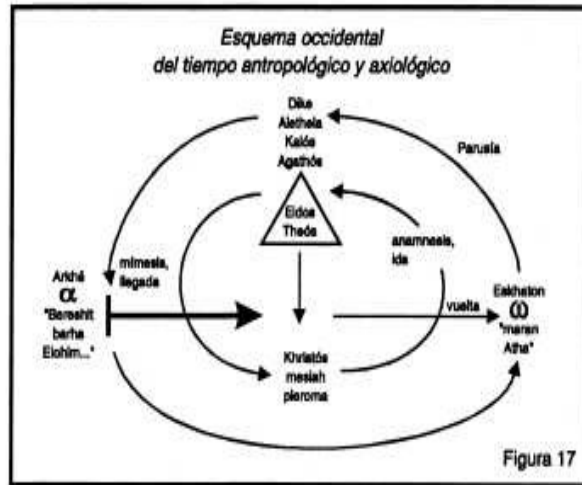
Esquema occidental
del tiempo antropológico y axiológico

Díke
Aletheia
Kalós
Agathós

Parusía

Eidos
Theós

anamnesis,
ida

mimesis,
llegada

Arkhé
$\alpha$
"Bereshit
barha
Elohim..."

vuelta

Eskhaton
$\omega$
"maran
Atha"

Khristós
mesiah
pleroma

Figura 17